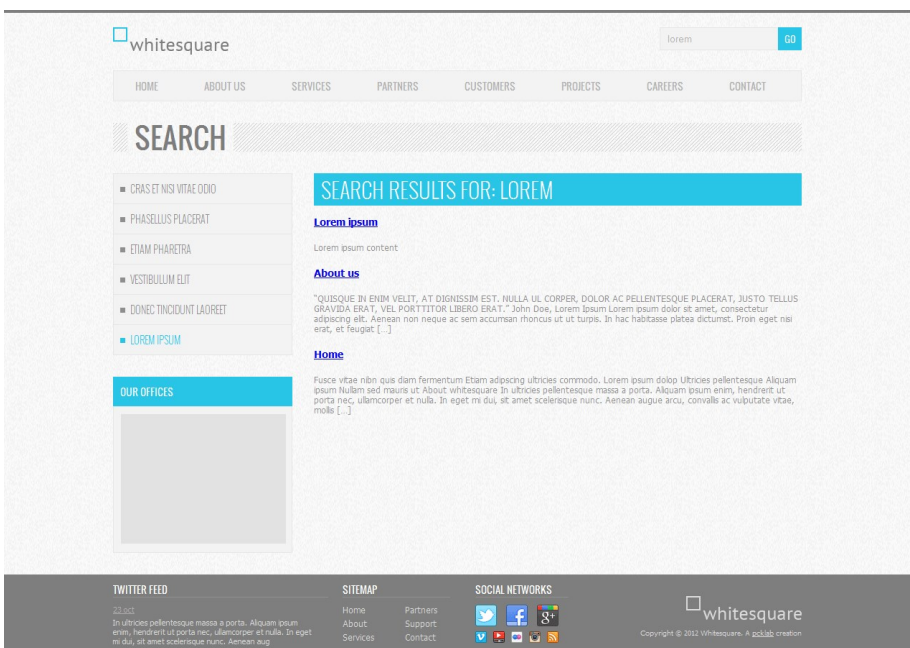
whitesquare

lorem GO

HOME ABOUT US SERVICES PARTNERS CUSTOMERS PROJECTS CAREERS CONTACT

SEARCH

CRAS ET NISI VITAE ODIO
PHASELLUS PLACERAT
ETIAM PHARETRA
VESTIBULUM ELIT
DONEC TINCIDUNT LAOREET
LOREM IPSUM

OUR OFFICES

SEARCH RESULTS FOR: LOREM

Lorem ipsum

Lorem ipsum content

About us

"QUISQUE IN ENIM VELIT, AT DIGNISSIM EST. NULLA UL CORPER, DOLOR AC PELLENTESQUE PLACERAT, JUSTO TELLUS GRAVIDA ERAT, VEL PORTTITOR LIBERO ERAT." John Doe, Lorem Ipsum Lorem ipsum dolor sit amet, consectetur adipiscing elit. Aenean non neque ac sem accumsan rhoncus ut ut turpis. In hac habitasse platea dictumst. Proin eget nisi erat, et feugiat [...]

Home

Fusce vitae nibn quis diam fermentum Etiam adipscing ultricies commodo. Lorem ipsum dolop Ultricies pellentesque Aliquam ipsum Nullam sed mauris ut About whitesquare In ultricies pellentesque massa a porta. Aliquam ipsum enim, hendrerit ut porta nec, ullamcorper et nulla. In eget mi dui, sit amet scelerisque nunc. Aenean augue arcu, convallis ac vulputate vitae, mollis [...]

TWITTER FEED

23 oct
In ultricies pellentesque massa a porta. Aliquam ipsum enim, hendrerit ut porta nec, ullamcorper et nulla. In eget mi dui, sit amet scelerisque nunc. Aenean aug

SITEMAP

Home Partners
About Support
Services Contact

SOCIAL NETWORKS

whitesquare

Copyright © 2012 Whitesquare. A pcklab creation